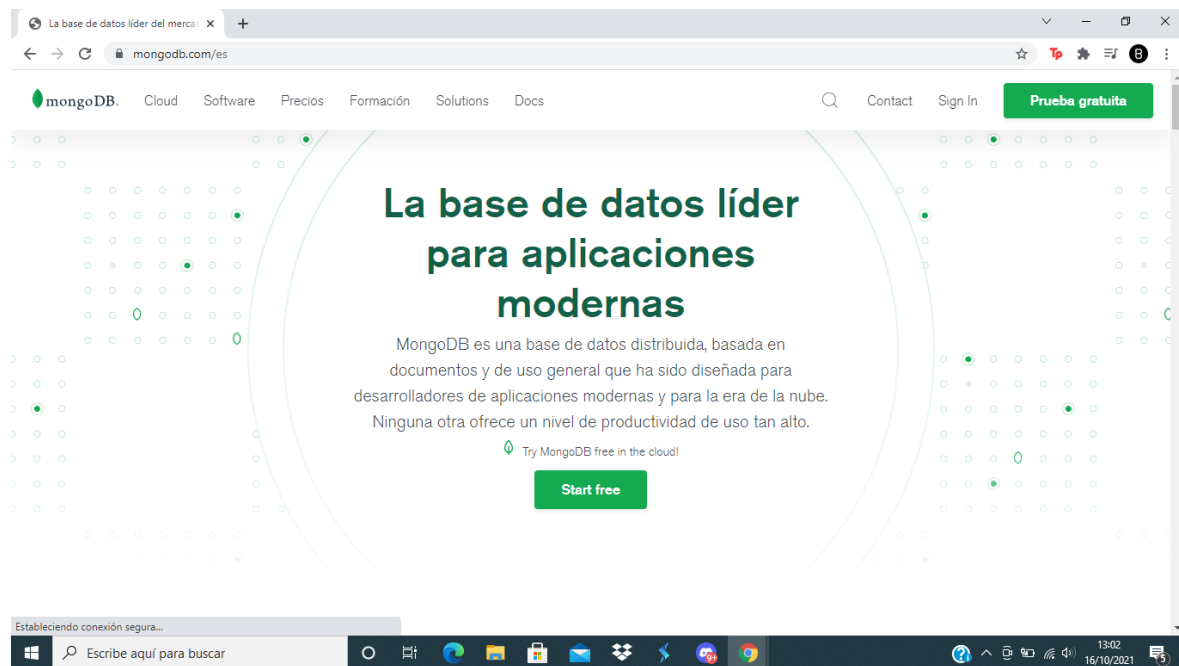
La base de datos líder del merca ×

mongodb.com/es

mongoDB. Cloud Software Precios Formación Solutions Docs

Contact Sign In Prueba gratuita

La base de datos líder para aplicaciones modernas

MongoDB es una base de datos distribuida, basada en documentos y de uso general que ha sido diseñada para desarrolladores de aplicaciones modernas y para la era de la nube. Ninguna otra ofrece un nivel de productividad de uso tan alto.

Try MongoDB free in the cloud!

Start free

Estableciendo conexión segura...

Escribe aquí para buscar

13:02
16/10/2021